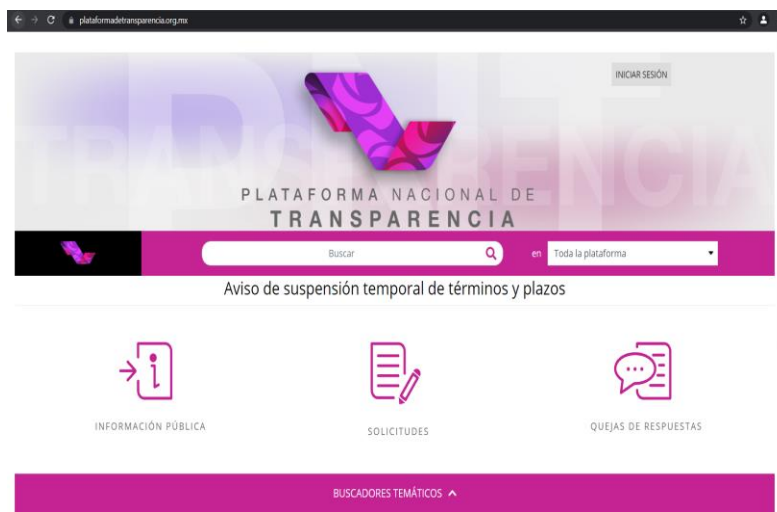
plataformadetransparencia.org.mx

INICIAR SESIÓN

PLATAFORMA NACIONAL DE TRANSPARENCIA

Buscar

en Toda la plataforma

Aviso de suspensión temporal de términos y plazos

INFORMACIÓN PÚBLICA

SOLICITUDES

QUEJAS DE RESPUESTAS

BUSCADORES TEMÁTICOS